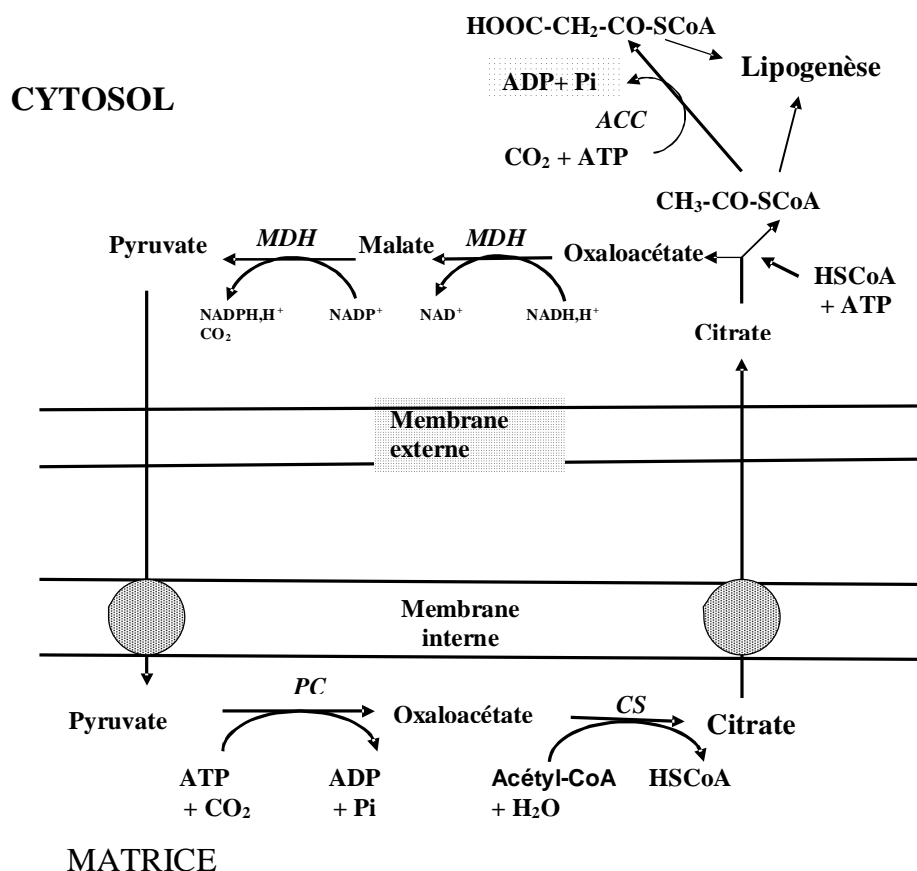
HOOC-CH$_2$-CO-SCoA

ADP+ Pi

Lipogenèse

CYTOSOL

ACC

$CO_2$ + ATP

CH$_3$-CO-SCoA

Pyruvate

MDH

Malate

MDH

Oxaloacétate

HSCoA + ATP

NADPH,H$^+$ $CO_2$

NADP$^+$

NAD$^+$

NADH,H$^+$

Citrate

Membrane externe

Membrane interne

PC

Pyruvate

Oxaloacétate

CS

Citrate

ATP + $CO_2$

ADP + Pi

Acétyl-CoA + $H_2O$

HSCoA

MATRICE